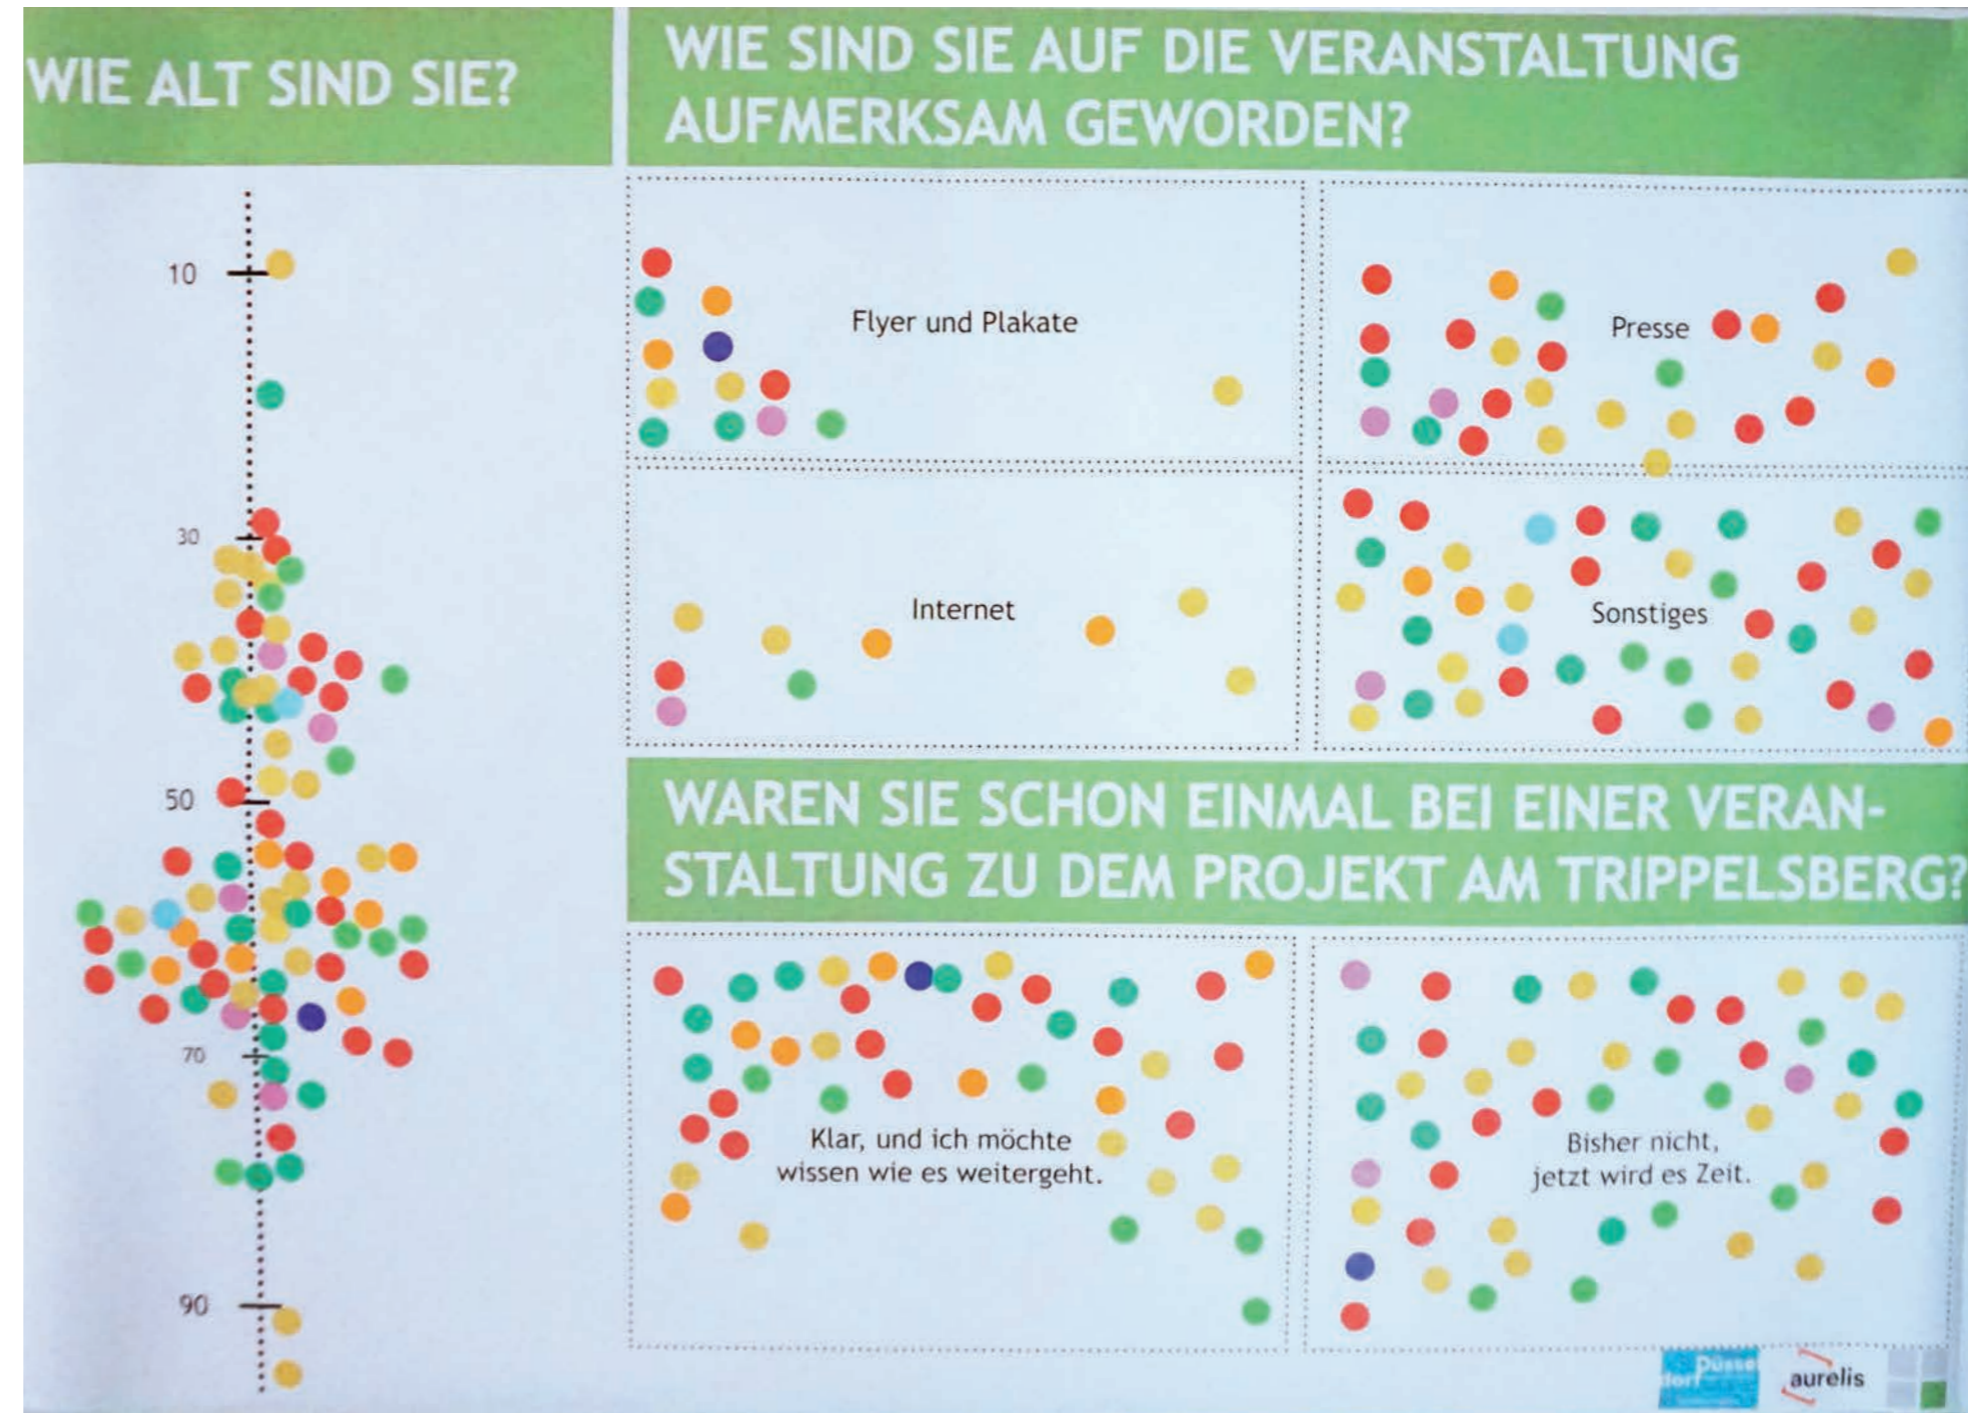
WIE ALT SIND SIE?

10

30

50

70

90

WIE SIND SIE AUF DIE VERANSTALTUNG AUFMERKSAM GEWORDEN?

Flyer und Plakate

Presse

Internet

Sonstiges

WAREN SIE SCHON EINMAL BEI EINER VERANSTALTUNG ZU DEM PROJEKT AM TRIPPELSBERG?

Klar, und ich möchte wissen wie es weitergeht.

Bisher nicht, jetzt wird es Zeit.

Düssel dorf

aurelis